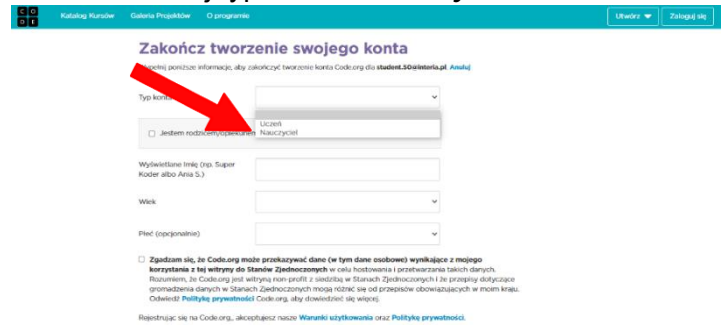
C O D E

Katalog Kursów Galeria Projektów O programie

Utwórz Zaloguj się

Zakończ tworzenie swojego konta

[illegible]ełnij poniższe informacje, aby zakończyć tworzenie konta Code.org dla student.50@interia.pl Anuluj

Typ kont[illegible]

Uczeń
Nauczyciel

Jestem rodzicem/opiekunem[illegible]

Wyświetlane Imię (np. Super Koder albo Ania S.)

Wiek

Płeć (opcjonalnie)

Zgadzam się, że Code.org może przekazywać dane (w tym dane osobowe) wynikające z mojego korzystania z tej witryny do Stanów Zjednoczonych w celu hostowania i przetwarzania takich danych. Rozumiem, że Code.org jest witryną non-profit z siedzibą w Stanach Zjednoczonych i że przepisy dotyczące gromadzenia danych w Stanach Zjednoczonych mogą różnić się od przepisów obowiązujących w moim kraju. Odwiedź Politykę prywatności Code.org, aby dowiedzieć się więcej.

Rejestrując się na Code.org., akceptujesz nasze Warunki użytkowania oraz Politykę prywatności.